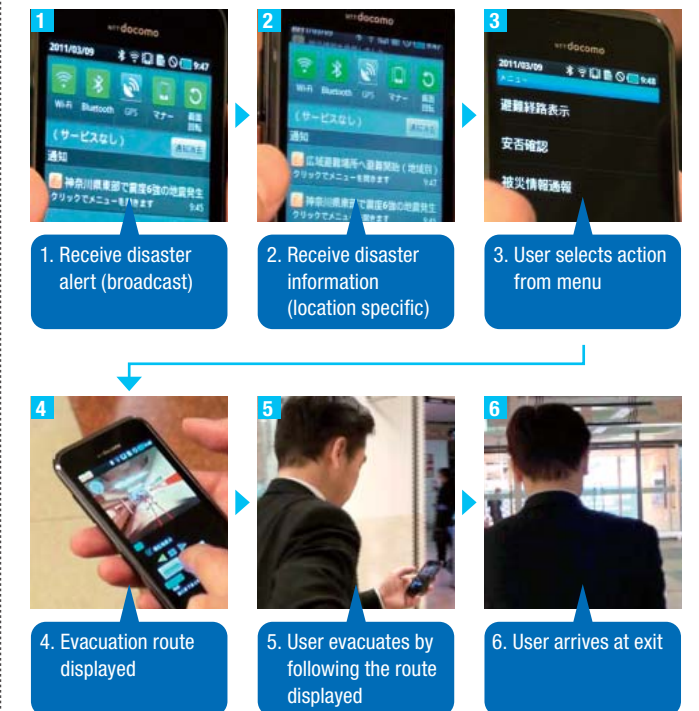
1

NTT docomo

2011/03/09 9:47

Wi-Fi Bluetooth GPS マナー 画面回転

(サービスなし)

通知

神奈川県東部で震度6強の地震発生

クリックでメニューを開きます 9:45

1. Receive disaster alert (broadcast)

2

NTT docomo

Wi-Fi Bluetooth GPS マナー 画面回転

(サービスなし)

通知

広域避難場所へ避難開始(地域別)

クリックでメニューを開きます 9:47

神奈川県東部で震度6強の地震発生

2. Receive disaster information (location specific)

3

NTT docomo

2011/03/09 9:48

メニュー

避難経路表示

安否確認

被災情報通報

3. User selects action from menu

4

4. Evacuation route displayed

5

5. User evacuates by following the route displayed

6

6. User arrives at exit